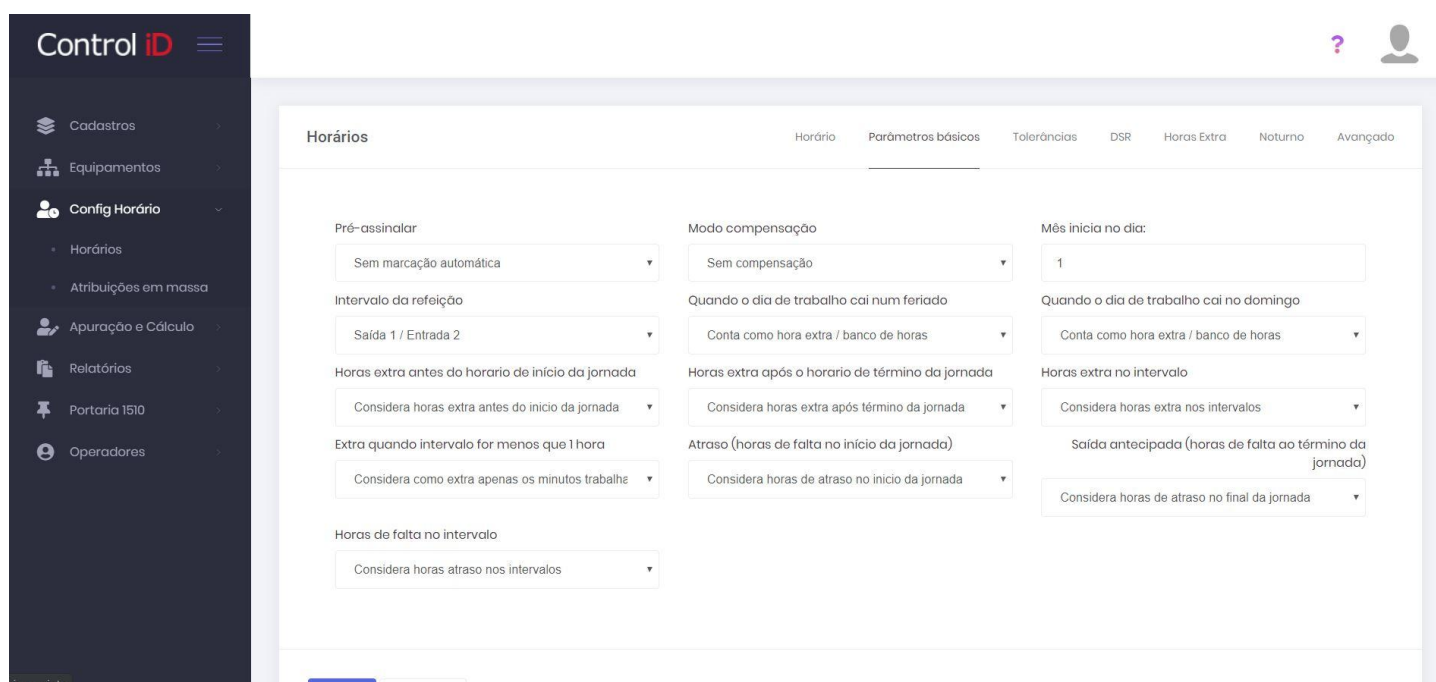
Control iD

?

Cadastros
Equipamentos
Config Horário
Horários
Atribuições em massa
Apuração e Cálculo
Relatórios
Portaria 1510
Operadores

Horários

Horário | Parâmetros básicos | Tolerâncias | DSR | Horas Extra | Noturno | Avançado

Pré-assinalar
Sem marcação automática

Modo compensação
Sem compensação

Mês inicia no dia:
1

Intervalo da refeição
Saída 1 / Entrada 2

Quando o dia de trabalho cai num feriado
Conta como hora extra / banco de horas

Quando o dia de trabalho cai no domingo
Conta como hora extra / banco de horas

Horas extra antes do horario de início da jornada
Considera horas extra antes do inicio da jornada

Horas extra após o horario de término da jornada
Considera horas extra após término da jornada

Horas extra no intervalo
Considera horas extra nos intervalos

Extra quando intervalo for menos que 1 hora
Considera como extra apenas os minutos trabalha

Atraso (horas de falta no início da jornada)
Considera horas de atraso no inicio da jornada

Saída antecipada (horas de falta ao término da jornada)
Considera horas de atraso no final da jornada

Horas de falta no intervalo
Considera horas atraso nos intervalos